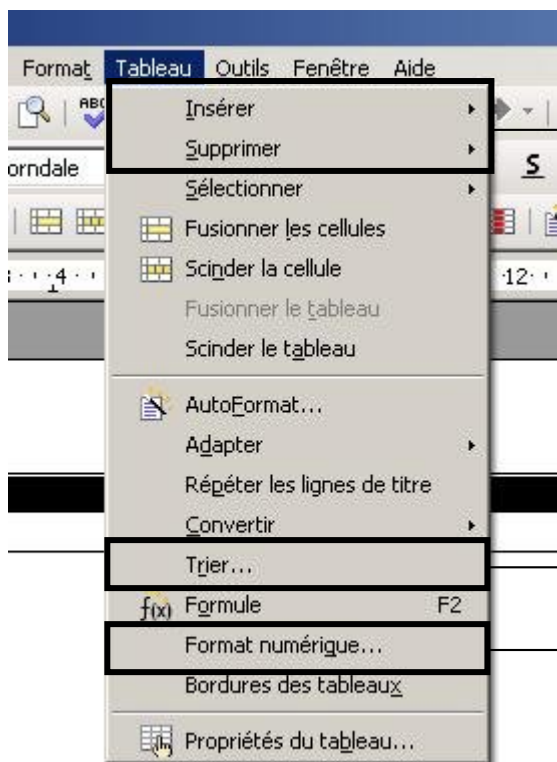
Format Tableau Outils Fenêtre Aide

orndale

S

4

12

Insérer
Supprimer
Sélectionner
Fusionner les cellules
Scinder la cellule
Fusionner le tableau
Scinder le tableau
AutoFormat...
Adapter
Répéter les lignes de titre
Convertir
Trier...
Formule F2
Format numérique...
Bordures des tableaux
Propriétés du tableau...